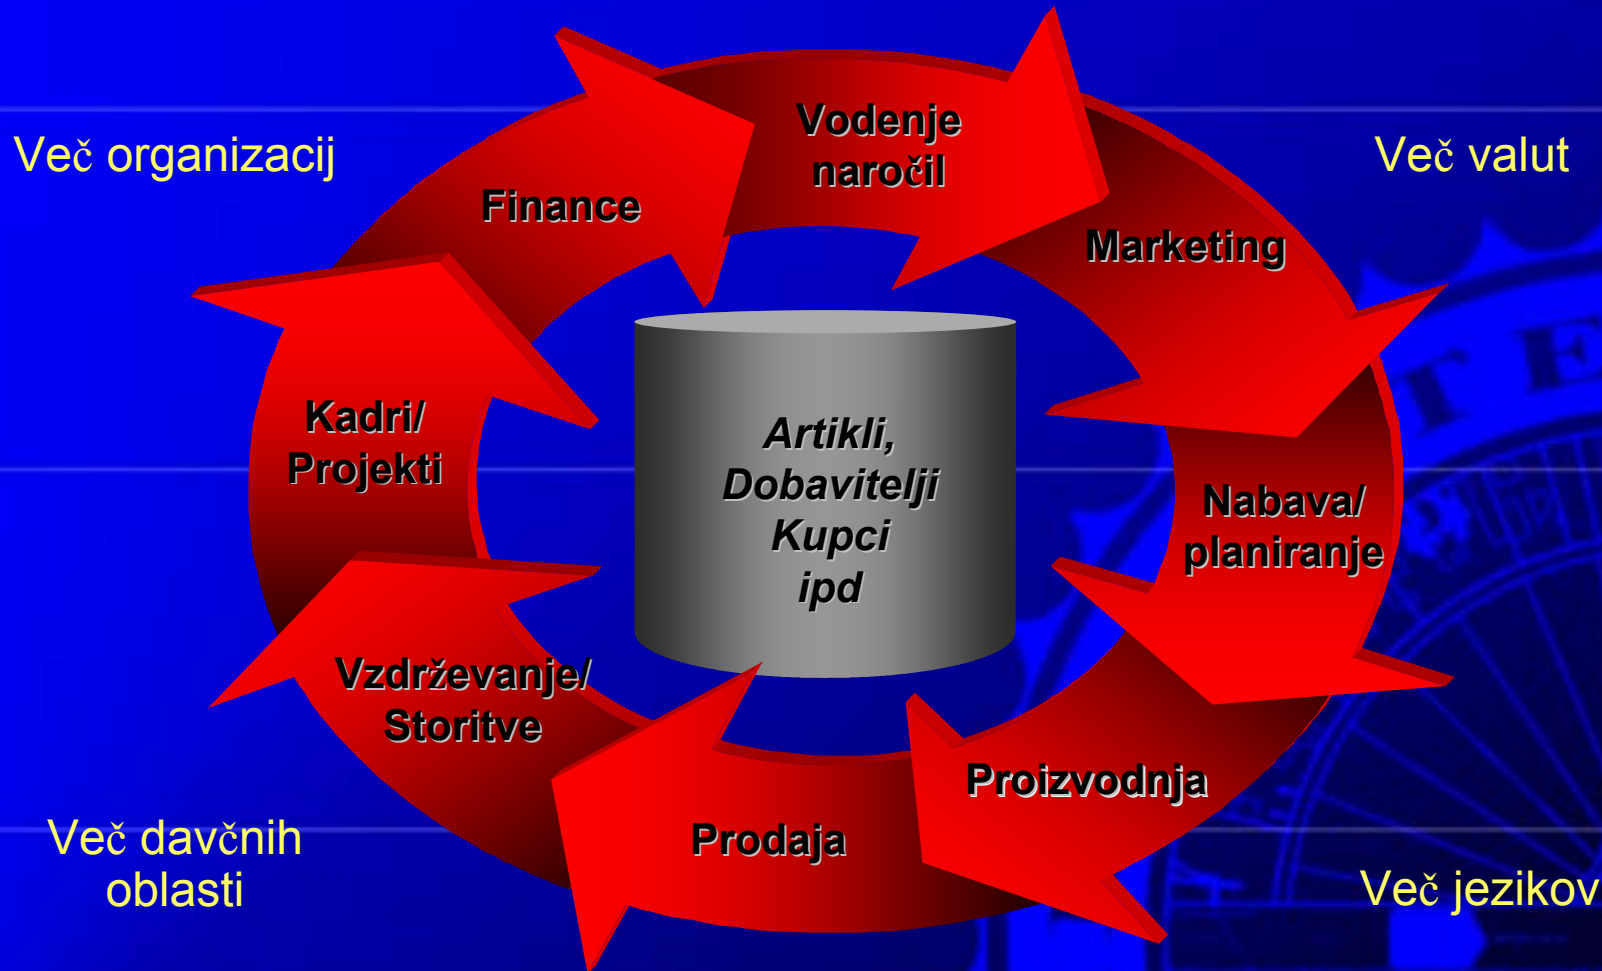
Več organizacij

Več valut

Vodenje naročil

Finance

Marketing

Kadri/ Projekti

Artikli, Dobavitelji Kupci ipd

Nabava/ planiranje

Vzdrževanje/ Storitve

Proizvodnja

Prodaja

Več davčnih oblasti

Več jezikov